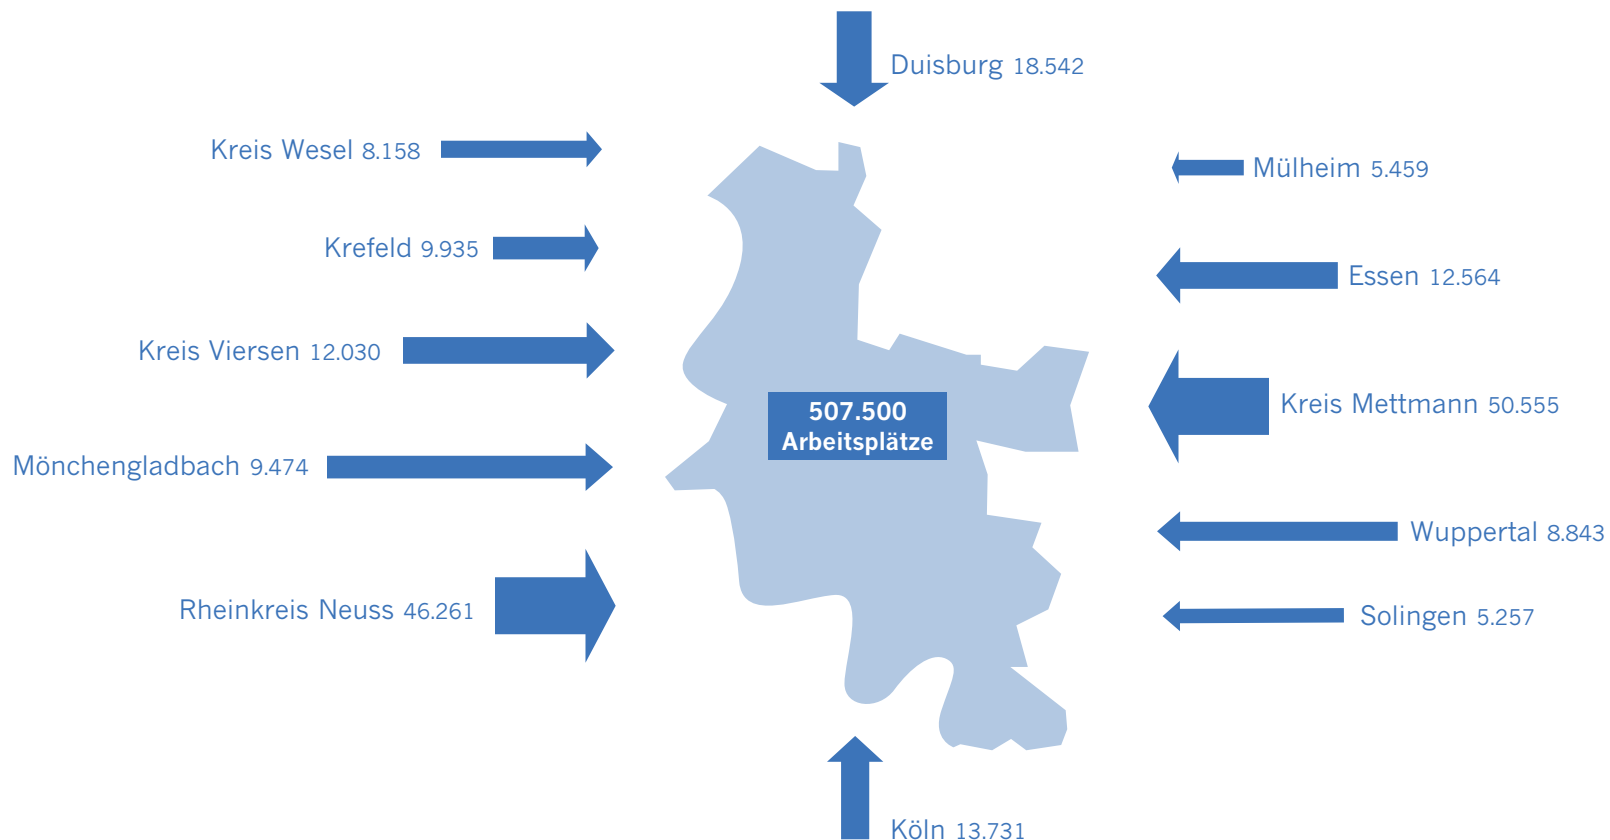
Duisburg 18.542

Kreis Wesel 8.158

Mülheim 5.459

Krefeld 9.935

Essen 12.564

Kreis Viersen 12.030

507.500
Arbeitsplätze

Kreis Mettmann 50.555

Mönchengladbach 9.474

Wuppertal 8.843

Rheinkreis Neuss 46.261

Solingen 5.257

Köln 13.731